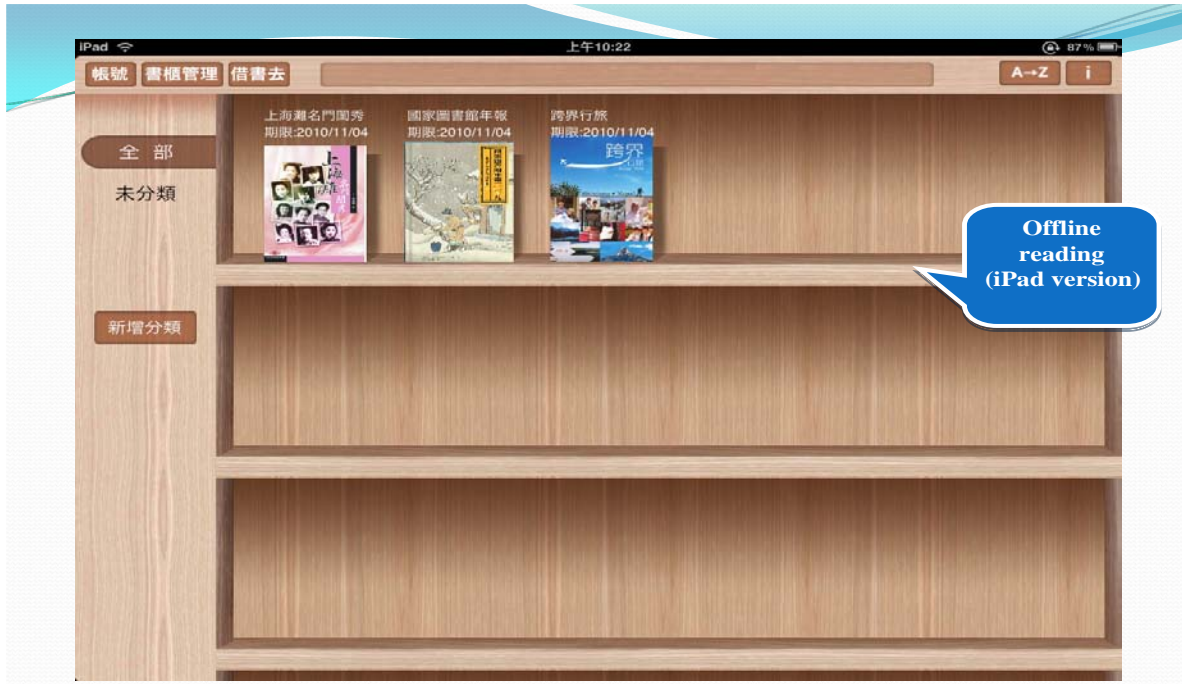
iPad
上午10:22
87%

帳號 書櫃管理 借書去

A→Z i

全部
未分類

新增分類

上海灘名門閨秀
期限:2010/11/04

國家圖書館年報
期限:2010/11/04

跨界行旅
期限:2010/11/04

上海

跨界

Offline reading (iPad version)